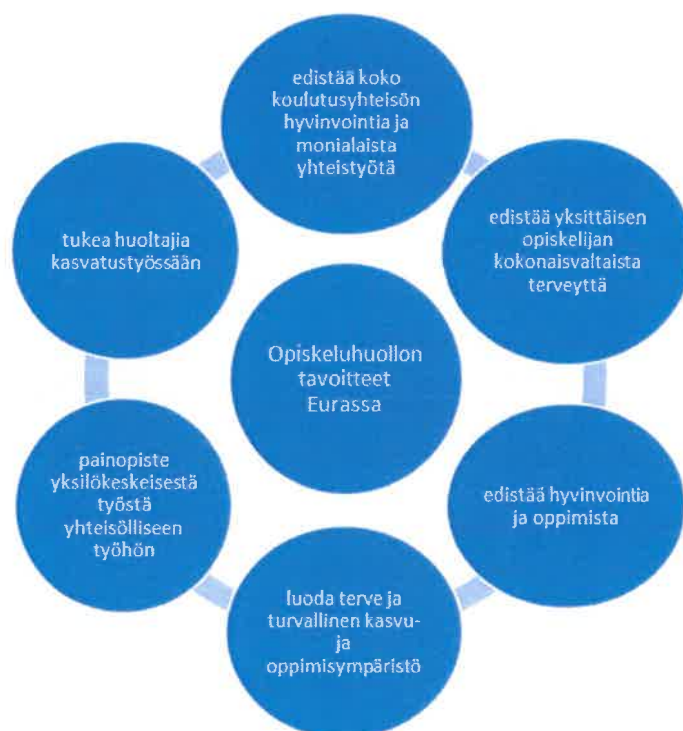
Opiskeluhuollon tavoitteet Eurassa

edistää koko koulutusyhteisön hyvinvointia ja monialaista yhteistyötä

edistää yksittäisen opiskelijan kokonaisvaltaista terveyttä

edistää hyvinvointia ja oppimista

luoda terve ja turvallinen kasvu- ja oppimisympäristö

painopiste yksilökeskeisestä työstä yhteisölliseen työhön

tukea huoltajia kasvatustyössään